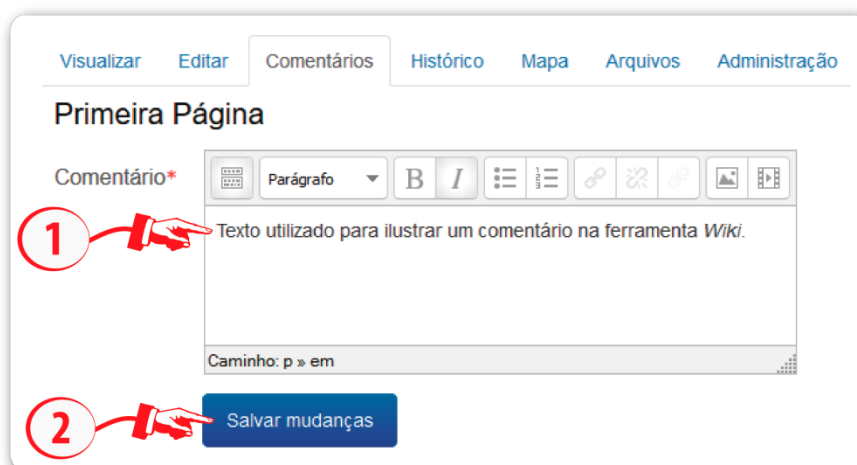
Visualizar Editar Comentários Histórico Mapa Arquivos Administração

Primeira Página

Comentário*

Parágrafo

B I

1

Texto utilizado para ilustrar um comentário na ferramenta *Wiki*.

Caminho: p » em

2

Salvar mudanças